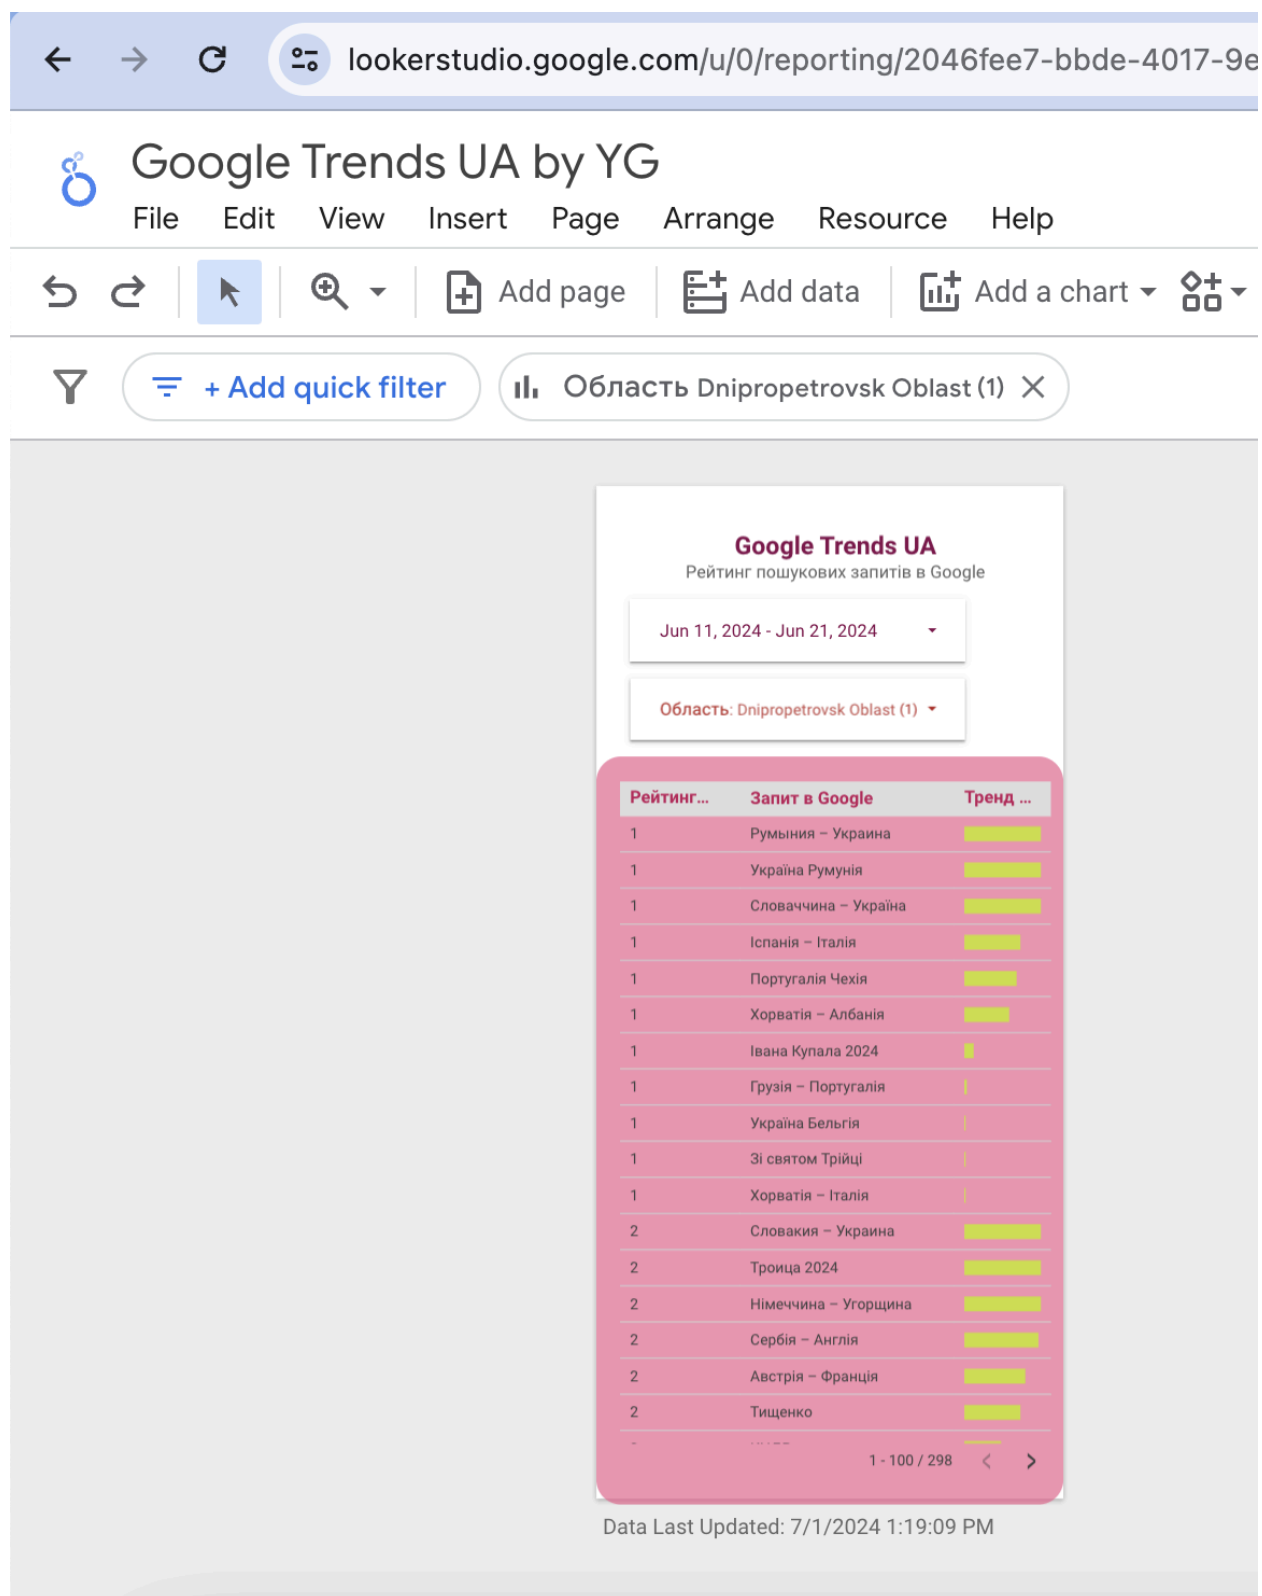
lookerstudio.google.com/u/0/reporting/2046fee7-bbde-4017-9e

Google Trends UA by YG
File Edit View Insert Page Arrange Resource Help

Add page Add data Add a chart

+ Add quick filter
Область Dnipropetrovsk Oblast (1)

Google Trends UA
Рейтинг пошукових запитів в Google

Jun 11, 2024 - Jun 21, 2024

Область: Dnipropetrovsk Oblast (1)

| Рейтинг... | Запит в Google | Тренд ... |
|---|---|---|
| 1 | Румыния – Украина | |
| 1 | Україна Румунія | |
| 1 | Словаччина – Україна | |
| 1 | Іспанія – Італія | |
| 1 | Португалія Чехія | |
| 1 | Хорватія – Албанія | |
| 1 | Івана Купала 2024 | |
| 1 | Грузія – Португалія | |
| 1 | Україна Бельгія | |
| 1 | Зі святом Трійці | |
| 1 | Хорватія – Італія | |
| 2 | Словакия – Украина | |
| 2 | Троица 2024 | |
| 2 | Німеччина – Угорщина | |
| 2 | Сербія – Англія | |
| 2 | Австрія – Франція | |
| 2 | Тищенко | |

1 - 100 / 298

Data Last Updated: 7/1/2024 1:19:09 PM